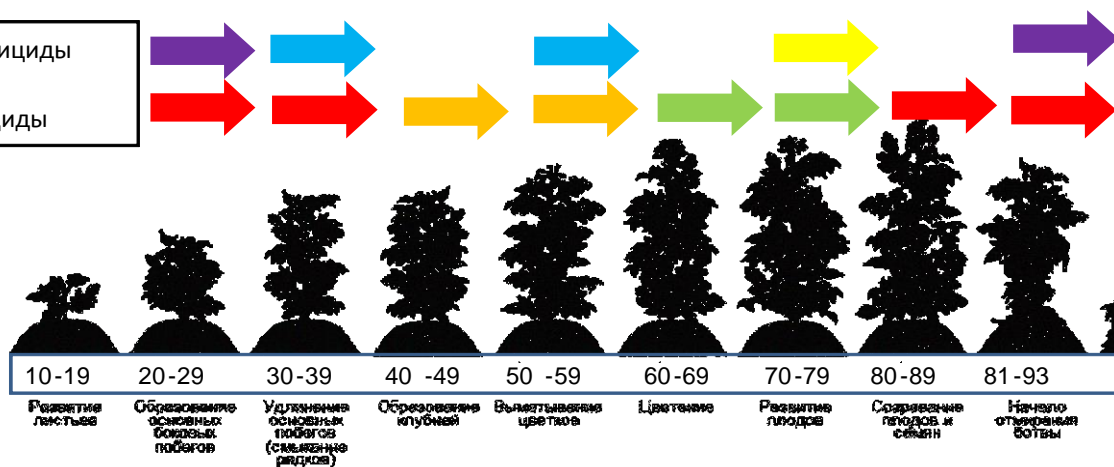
ициды

иды

| 10-19 | 20-29 | 30-39 | 40 -49 | 50 -59 | 60-69 | 70-79 | 80-89 | 81-93 |
|---|---|---|---|---|---|---|---|---|
| Развитие листьев | Образование основных боковых побегов | Удлинение основных побегов (смыкание рядков) | Образование клубней | Выметывание цветков | Цветение | Развитие плодов | Созревание плодов и семян | Начало отмирания ботвы |